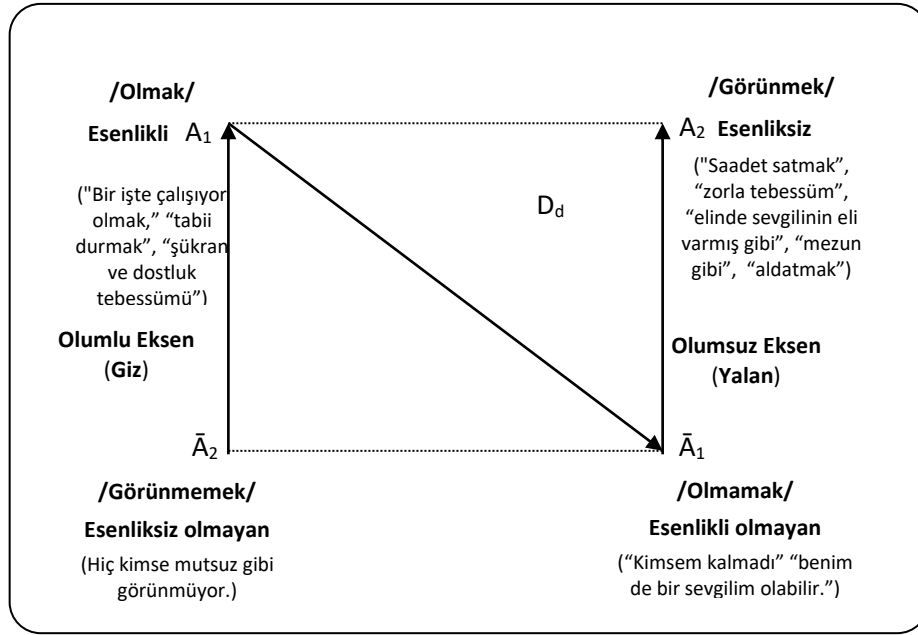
/Olmak/

Esenlikli $A_1$

("Bir işte çalışıyor olmak," "tabii durmak", "şükran ve dostluk tebessümü")

Olumlu Eksen (Giz)

$\bar{A}_2$

/Görünmemek/

Esenliksiz olmayan

(Hiç kimse mutsuz gibi görünmüyor.)

$D_d$

/Görünmek/

$A_2$ Esenliksiz

("Saadet satmak", "zorla tebessüm", "elinde sevgilinin eli varmış gibi", "mezun gibi", "aldatmak")

Olumsuz Eksen (Yalan)

$\bar{A}_1$

/Olmamak/

Esenlikli olmayan

("Kimsem kalmadı" "benim de bir sevgilim olabilir.")